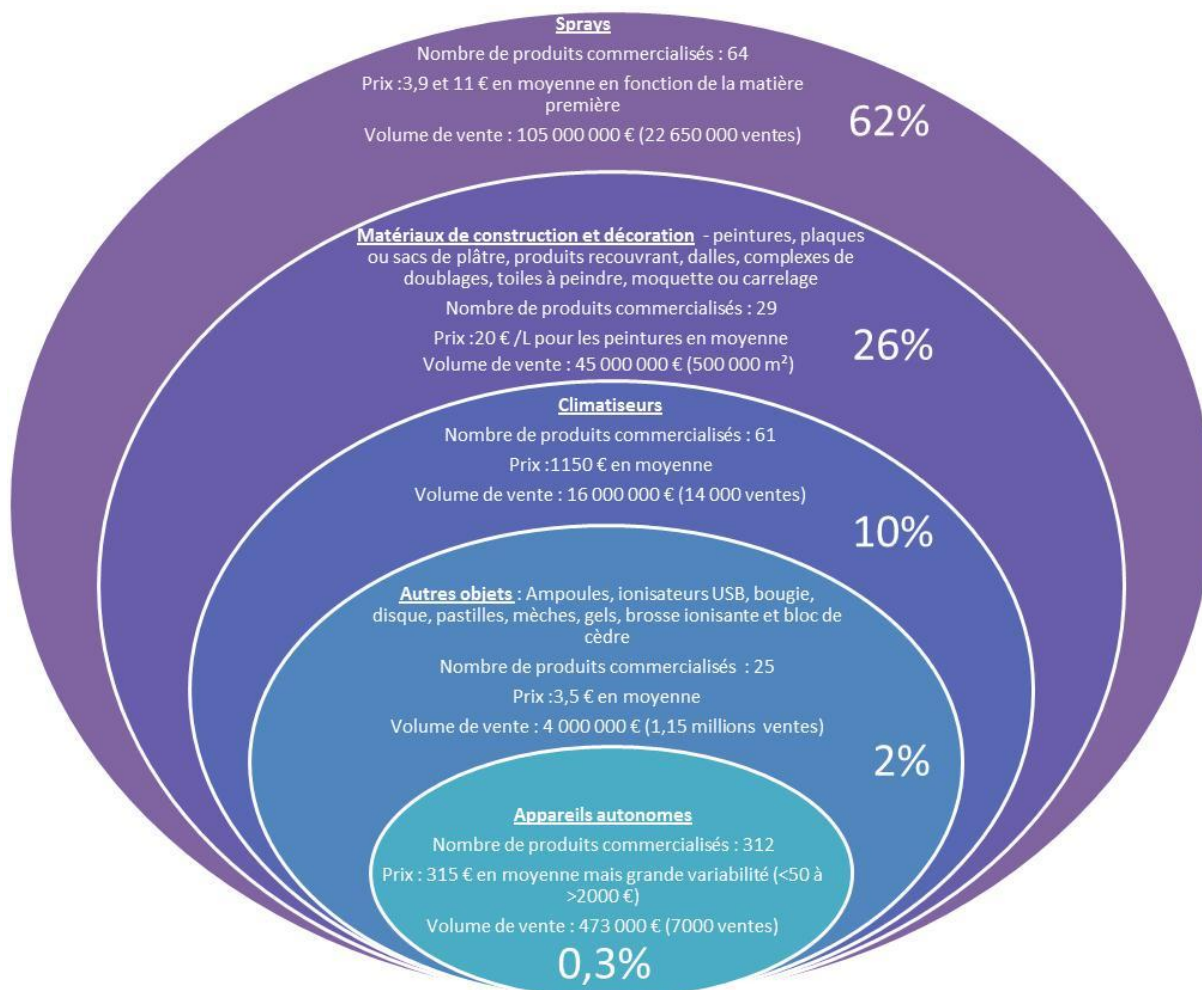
Sprays

Nombre de produits commercialisés : 64

Prix :3,9 et 11 € en moyenne en fonction de la matière première

Volume de vente : 105 000 000 € (22 650 000 ventes)

62%

Matériaux de construction et décoration - peintures, plaques ou sacs de plâtre, produits recouvrant, dalles, complexes de doublages, toiles à peindre, moquette ou carrelage

Nombre de produits commercialisés : 29

Prix :20 € /L pour les peintures en moyenne

Volume de vente : 45 000 000 € (500 000 m²)

26%

Climatiseurs

Nombre de produits commercialisés : 61

Prix :1150 € en moyenne

Volume de vente : 16 000 000 € (14 000 ventes)

10%

Autres objets : Ampoules, ionisateurs USB, bougie, disque, pastilles, mèches, gels, brosse ionisante et bloc de cèdre

Nombre de produits commercialisés : 25

Prix :3,5 € en moyenne

Volume de vente : 4 000 000 € (1,15 millions ventes)

2%

Appareils autonomes

Nombre de produits commercialisés : 312

Prix : 315 € en moyenne mais grande variabilité (<50 à >2000 €)

Volume de vente : 473 000 € (7000 ventes)

0,3%